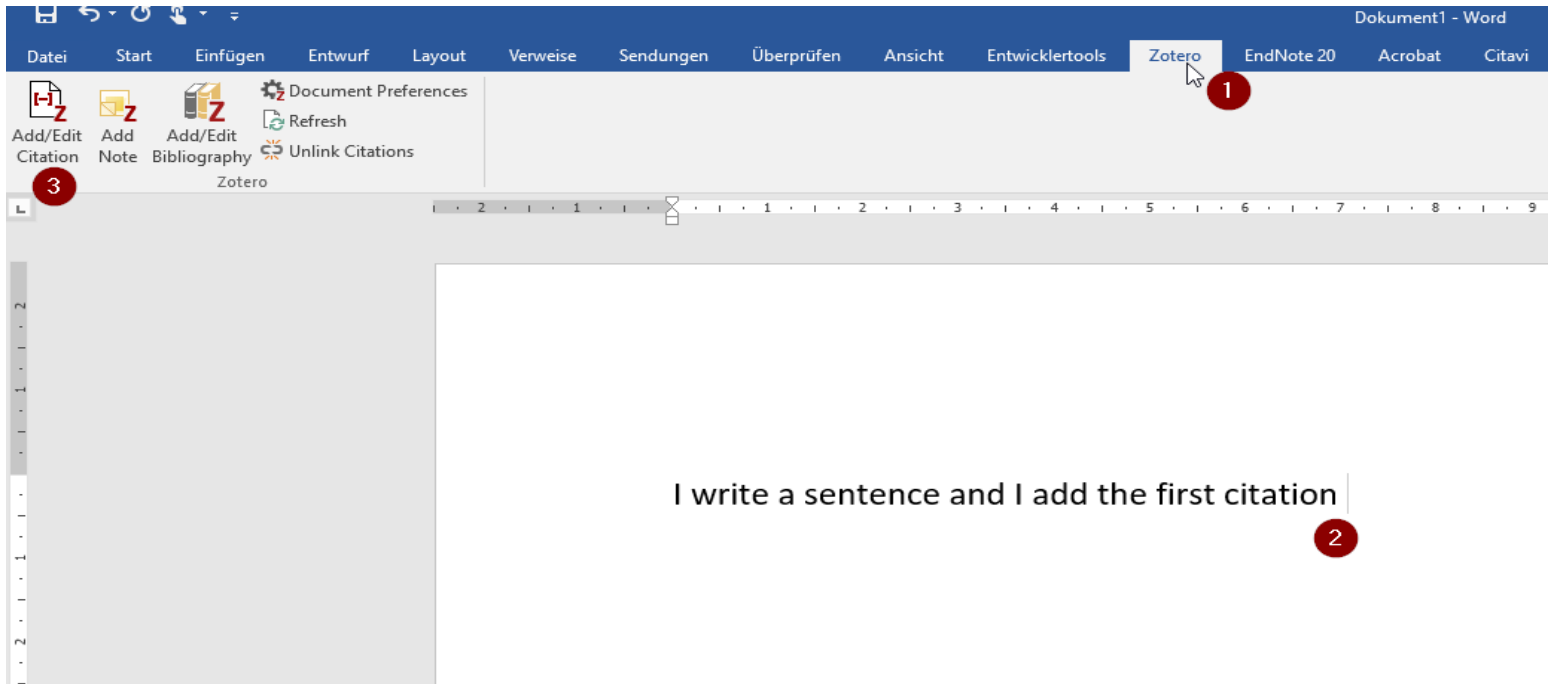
Dokument1 - Word

Datei Start Einfügen Entwurf Layout Verweise Sendungen Überprüfen Ansicht Entwicklertools Zotero EndNote 20 Acrobat Citavi

1

Add/Edit Citation Add Note Add/Edit Bibliography Document Preferences Refresh Unlink Citations

Zotero

3

2 · 1 · 1 · 2 · 3 · 4 · 5 · 6 · 7 · 8 · 9

I write a sentence and I add the first citation

2